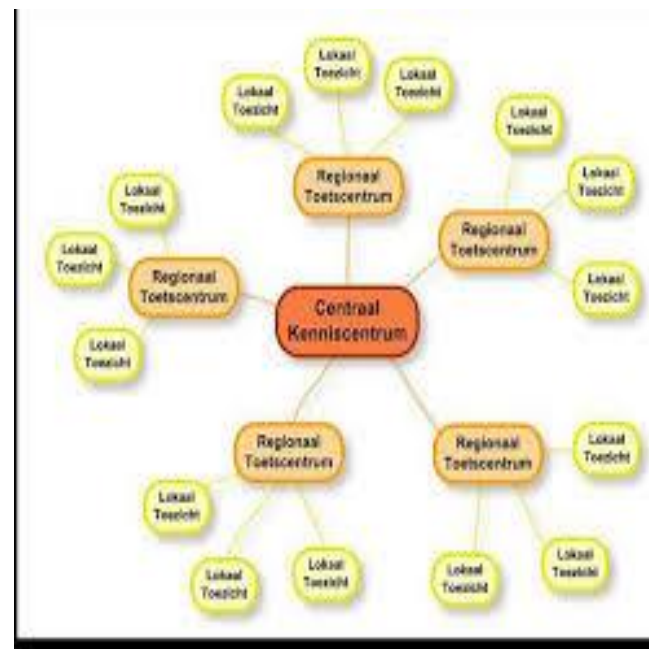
Lokaal Toezicht

Lokaal Toezicht

Lokaal Toezicht

Regionaal Toetscentrum

Lokaal Toezicht

Lokaal Toezicht

Lokaal Toezicht

Regionaal Toetscentrum

Lokaal Toezicht

Lokaal Toezicht

Regionaal Toetscentrum

Lokaal Toezicht

Centraal Kenniscentrum

Regionaal Toetscentrum

Regionaal Toetscentrum

Lokaal Toezicht

Lokaal Toezicht

Lokaal Toezicht

Lokaal Toezicht

Lokaal Toezicht

Lokaal Toezicht